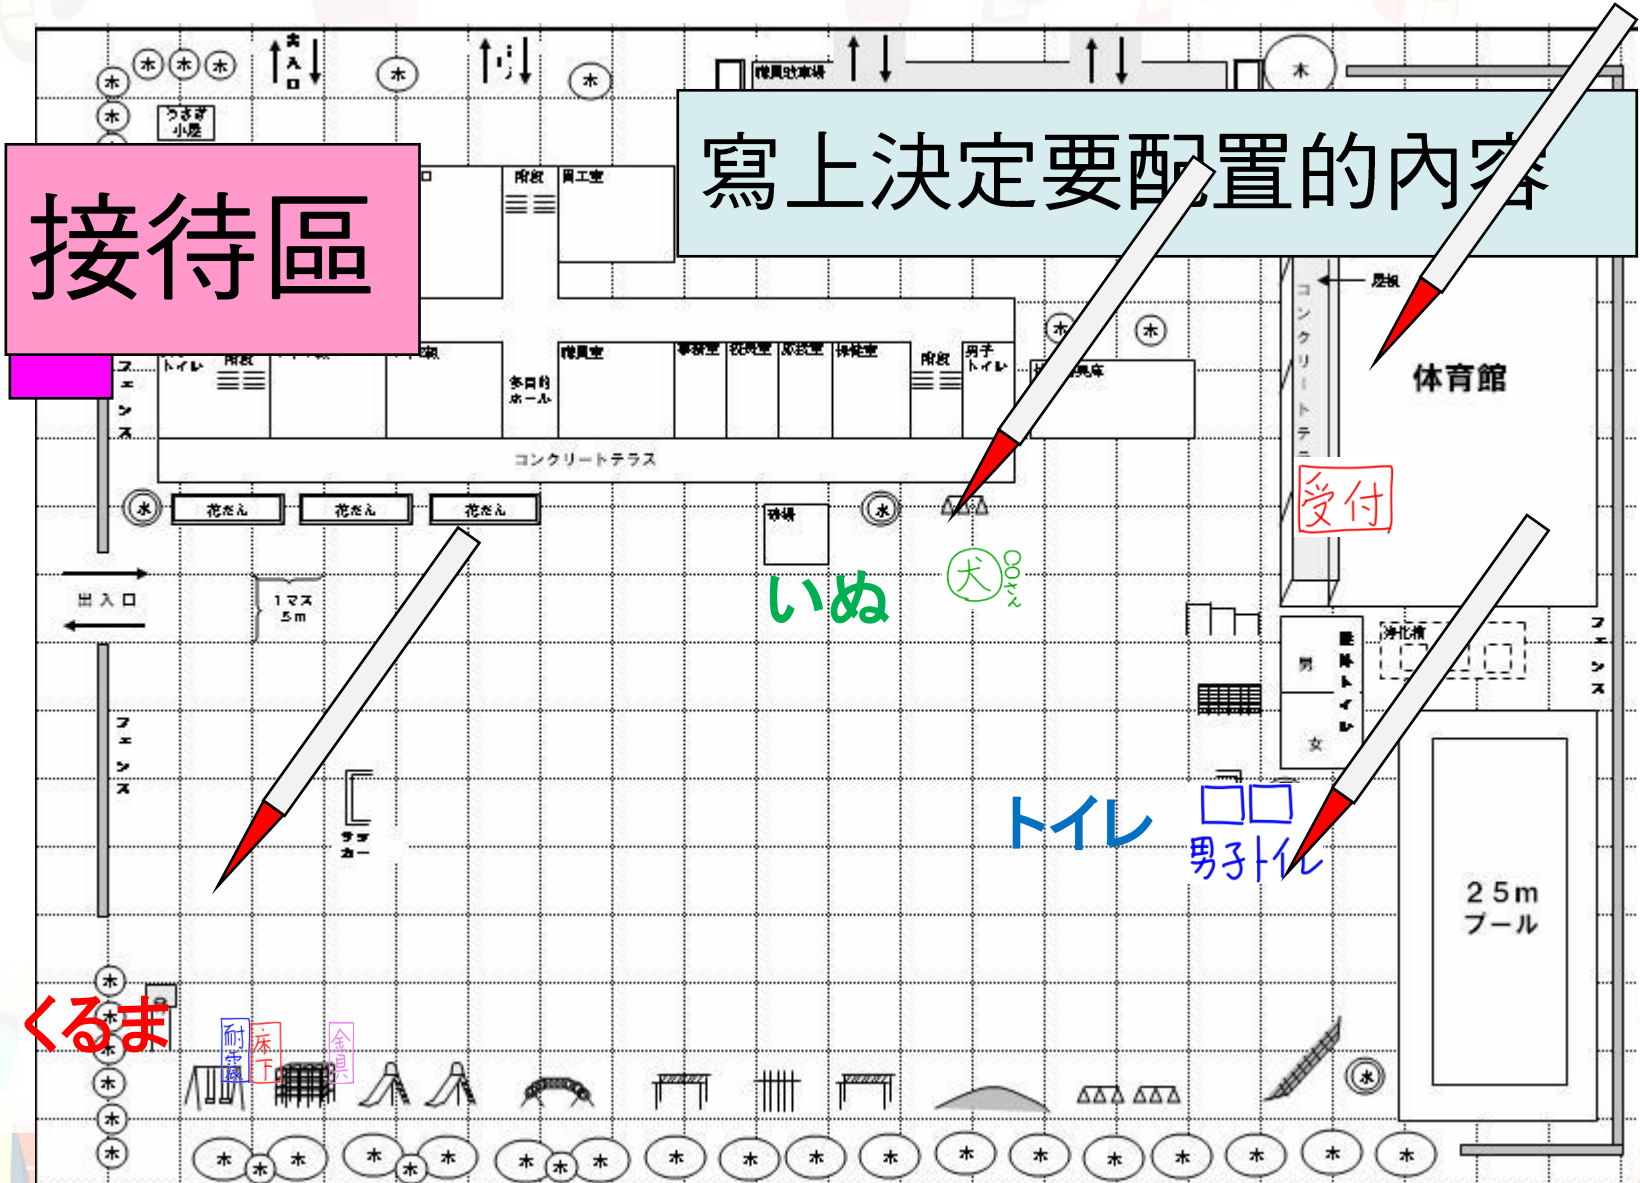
接待區

寫上決定要配置的內容

木 木 木 木 木
うさぎ小屋
↑ 表入口 ↓
木
↑ 門 ↓
木
職員駐車場
↑↓ ↑↓
木
階段 図工室
トイレ 階段
多目的ホール
職員室 事務室 校長室 放送室 保健室 階段 男子トイレ 倉庫
木 木
コンクリートテラス
コンクリートテラス
屋根
体育館
受付
フェンス
水 花だん 花だん 花だん
砂場
水
出入口
1マス 5m
いぬ
犬 ○○さん
浄化槽
屋外トイレ
男
女
フェンス
フェンス
ラジカー
トイレ
男子トイレ
25m プール
くるま
耐震
床下
金魚
木 木 木 木 木 木
水
木 木 木 木 木 木 木 木 木 木 木 木 木 木 木 木 木 木 木